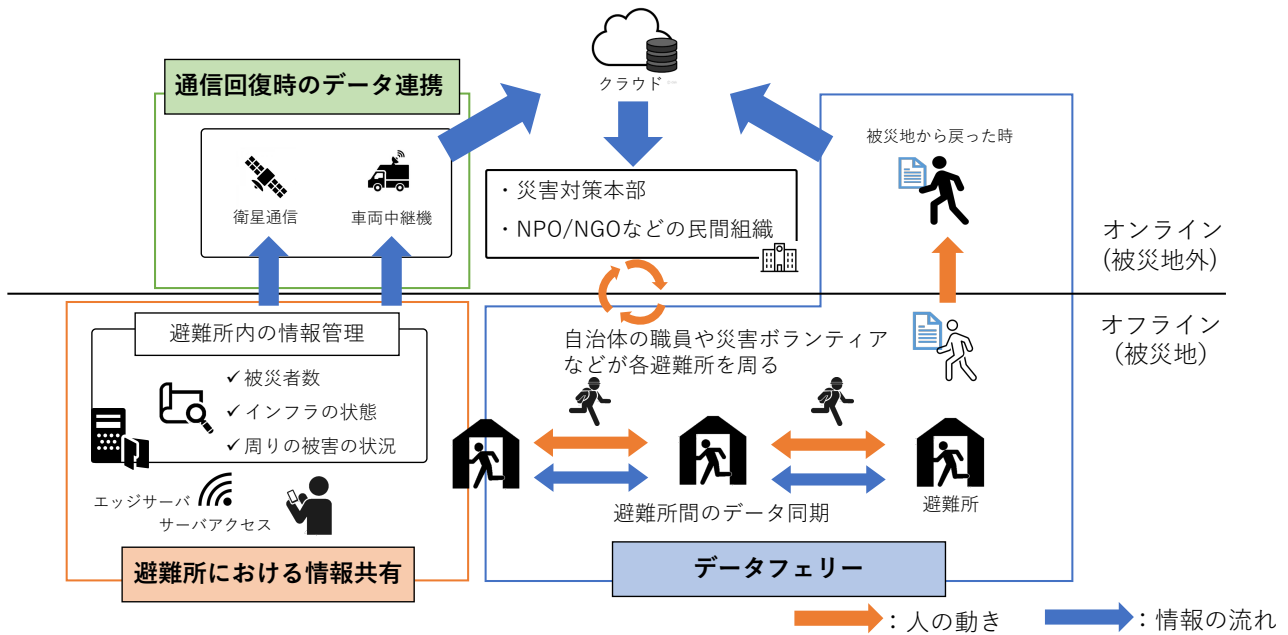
クラウド

通信回復時のデータ連携

衛星通信

車両中継機

・災害対策本部

・NPO/NGOなどの民間組織

被災地から戻った時

オンライン
(被災地外)

オフライン
(被災地)

避難所内の情報管理

✓被災者数
✓インフラの状態
✓周りの被害の状況

エッジサーバ
サーバアクセス

避難所における情報共有

自治体の職員や災害ボランティアなどが各避難所を周る

避難所間のデータ同期

避難所

データフェリー

：人の動き

：情報の流れ